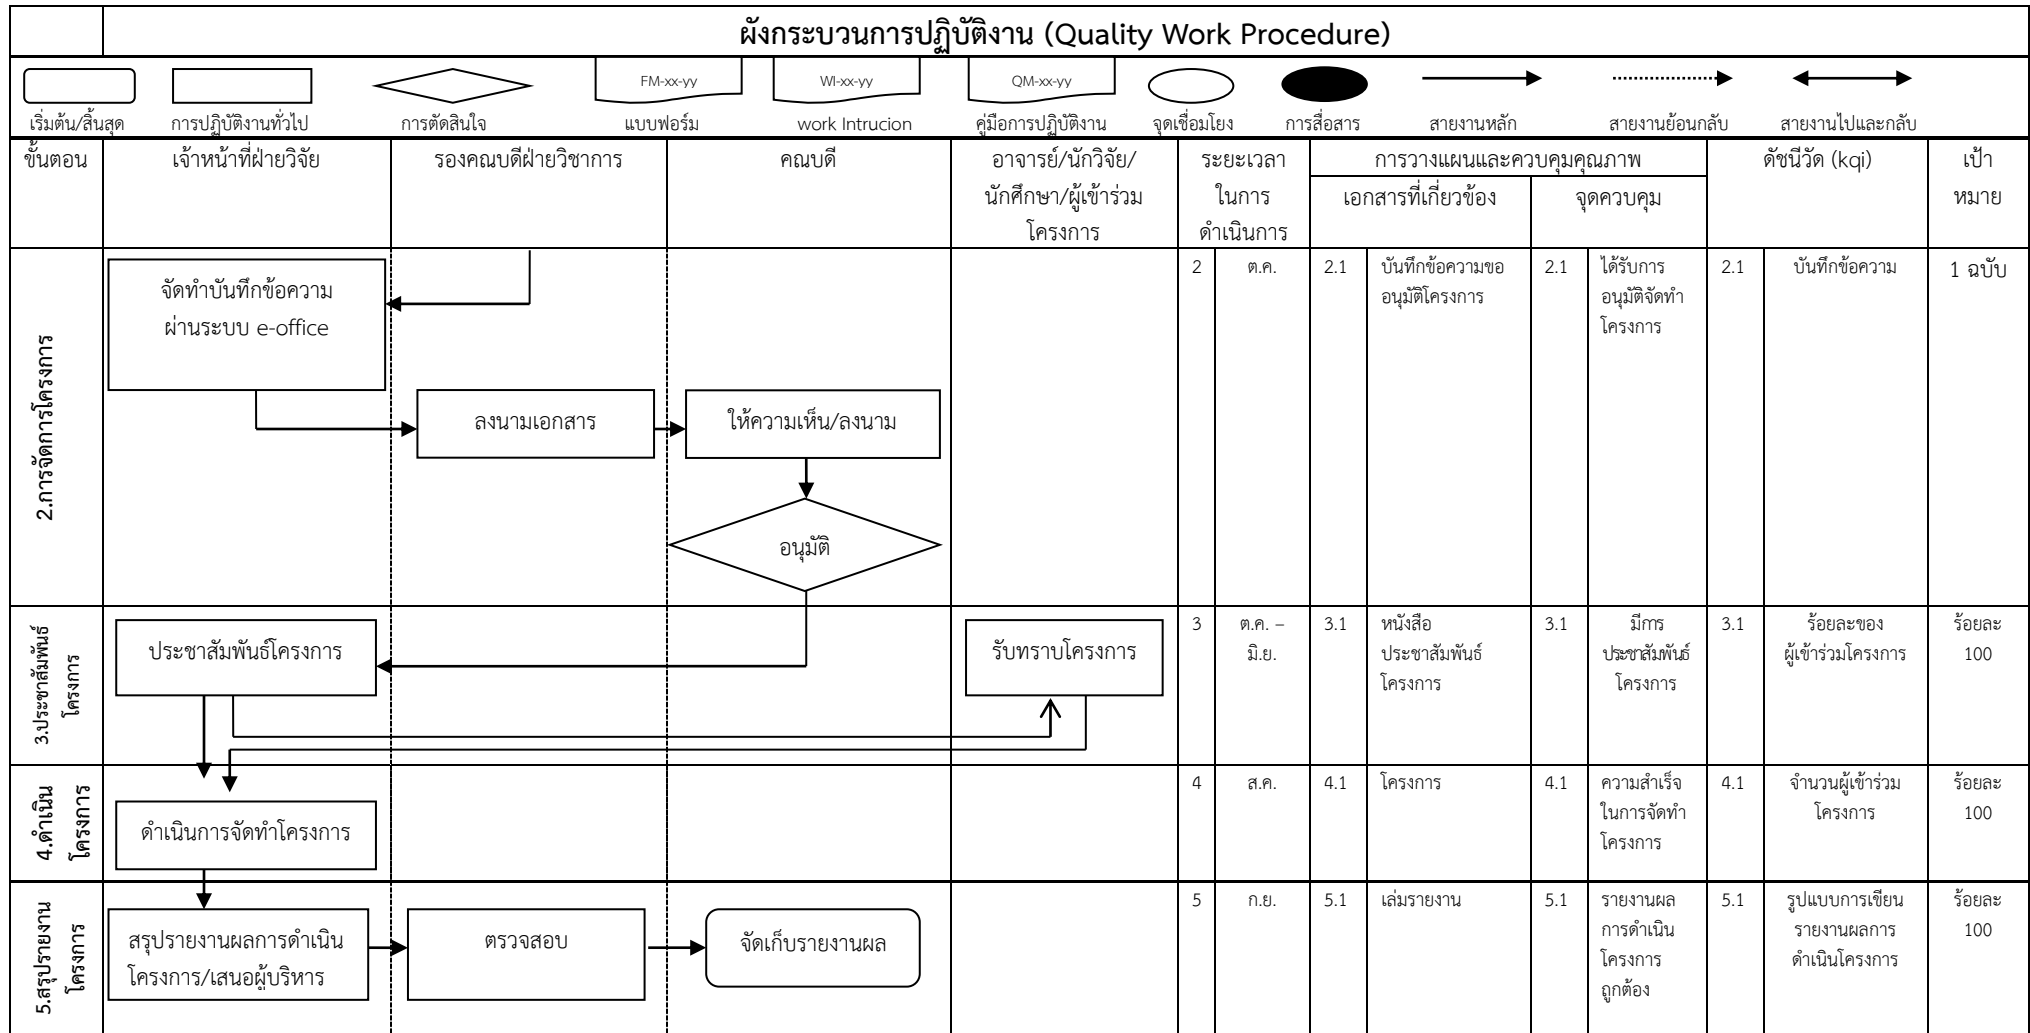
ผังกระบวนการปฏิบัติงาน (Quality Work Procedure)

FM-xx-yy WI-xx-yy QM-xx-yy

เริ่มต้น/สิ้นสุด การปฏิบัติงานทั่วไป การตัดสินใจ แบบฟอร์ม work Intrucion คู่มือการปฏิบัติงาน จุดเชื่อมโยง การสื่อสาร สายงานหลัก สายงานย้อนกลับ สายงานไปและกลับ

| ขั้นตอน | เจ้าหน้าที่ฝ่ายวิจัย | รองคณบดีฝ่ายวิชาการ | คณบดี | อาจารย์/นักวิจัย/นักศึกษา/ผู้เข้าร่วมโครงการ | ระยะเวลาในการดำเนินการ | | การวางแผนและควบคุมคุณภาพ เอกสารที่เกี่ยวข้อง | | จุดควบคุม | | ดัชนีวัด (kqi) | | เป้าหมาย |
|---|---|---|---|---|---|---|---|---|---|---|---|---|---|
| 2.การจัดการโครงการ | จัดทำบันทึกข้อความ ผ่านระบบ e-office | ลงนามเอกสาร | ให้ความเห็น/ลงนาม อนุมัติ | | 2 | ต.ค. | 2.1 | บันทึกข้อความขออนุมัติโครงการ | 2.1 | ได้รับการอนุมัติจัดทำโครงการ | 2.1 | บันทึกข้อความ | 1 ฉบับ |
| 3.ประชาสัมพันธ์โครงการ | ประชาสัมพันธ์โครงการ | | | รับทราบโครงการ | 3 | ต.ค. – มิ.ย. | 3.1 | หนังสือประชาสัมพันธ์โครงการ | 3.1 | มีกรประชาสัมพันธ์โครงการ | 3.1 | ร้อยละของผู้เข้าร่วมโครงการ | ร้อยละ 100 |
| 4.ดำเนินโครงการ | ดำเนินการจัดทำโครงการ | | | | 4 | ส.ค. | 4.1 | โครงการ | 4.1 | ความสำเร็จในการจัดทำโครงการ | 4.1 | จำนวนผู้เข้าร่วมโครงการ | ร้อยละ 100 |
| 5.สรุปรายงานโครงการ | สรุปรายงานผลการดำเนินโครงการ/เสนอผู้บริหาร | ตรวจสอบ | จัดเก็บรายงานผล | | 5 | ก.ย. | 5.1 | เล่มรายงาน | 5.1 | รายงานผลการดำเนินโครงการถูกต้อง | 5.1 | รูปแบบการเขียนรายงานผลการดำเนินโครงการ | ร้อยละ 100 |